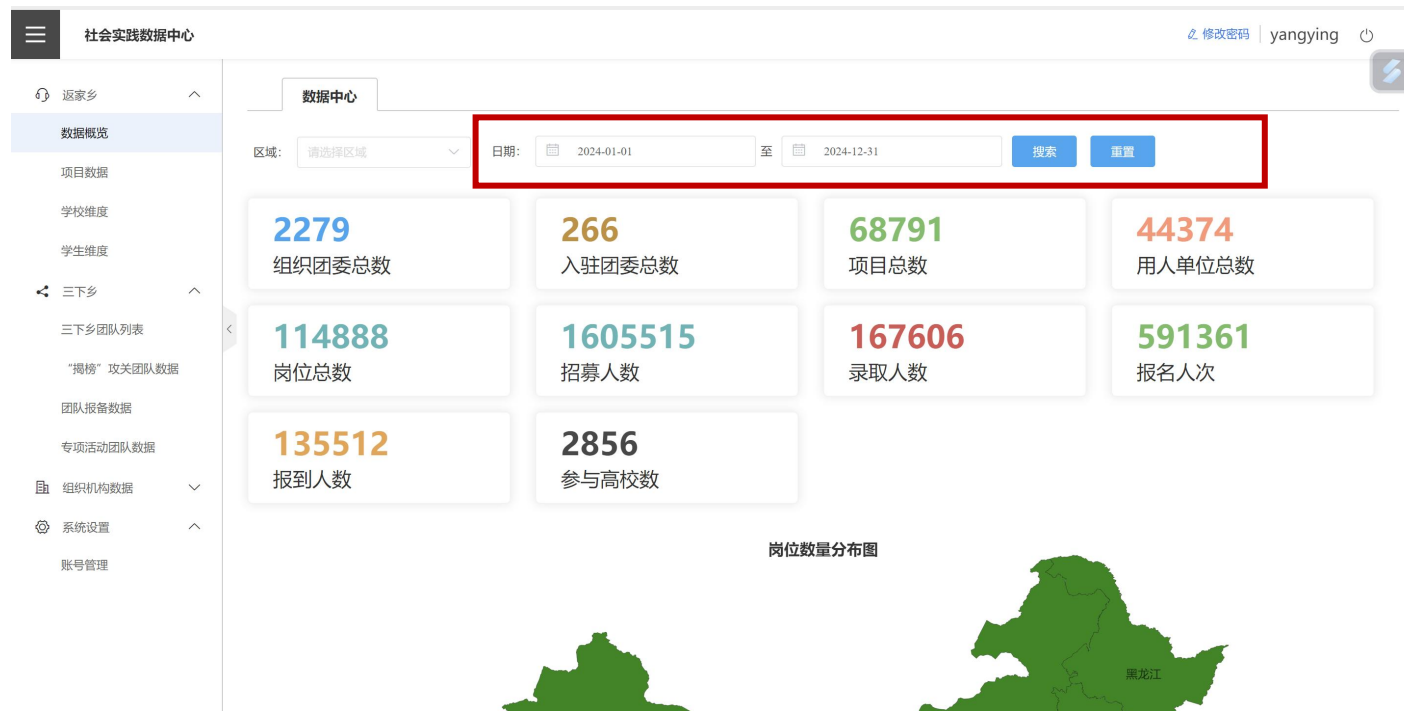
社会实践数据中心

修改密码 | yangying

返家乡
数据概览
项目数据
学校维度
学生维度
三下乡
三下乡团队列表
“揭榜”攻关团队数据
团队报备数据
专项活动团队数据
组织机构数据
系统设置
账号管理

数据中心

区域: 请选择区域
日期: 2024-01-01 至 2024-12-31
搜索
重置

2279
组织团委总数

266
入驻团委总数

68791
项目总数

44374
用人单位总数

114888
岗位总数

1605515
招募人数

167606
录取人数

591361
报名人次

135512
报到人数

2856
参与高校数

岗位数量分布图

黑龙江